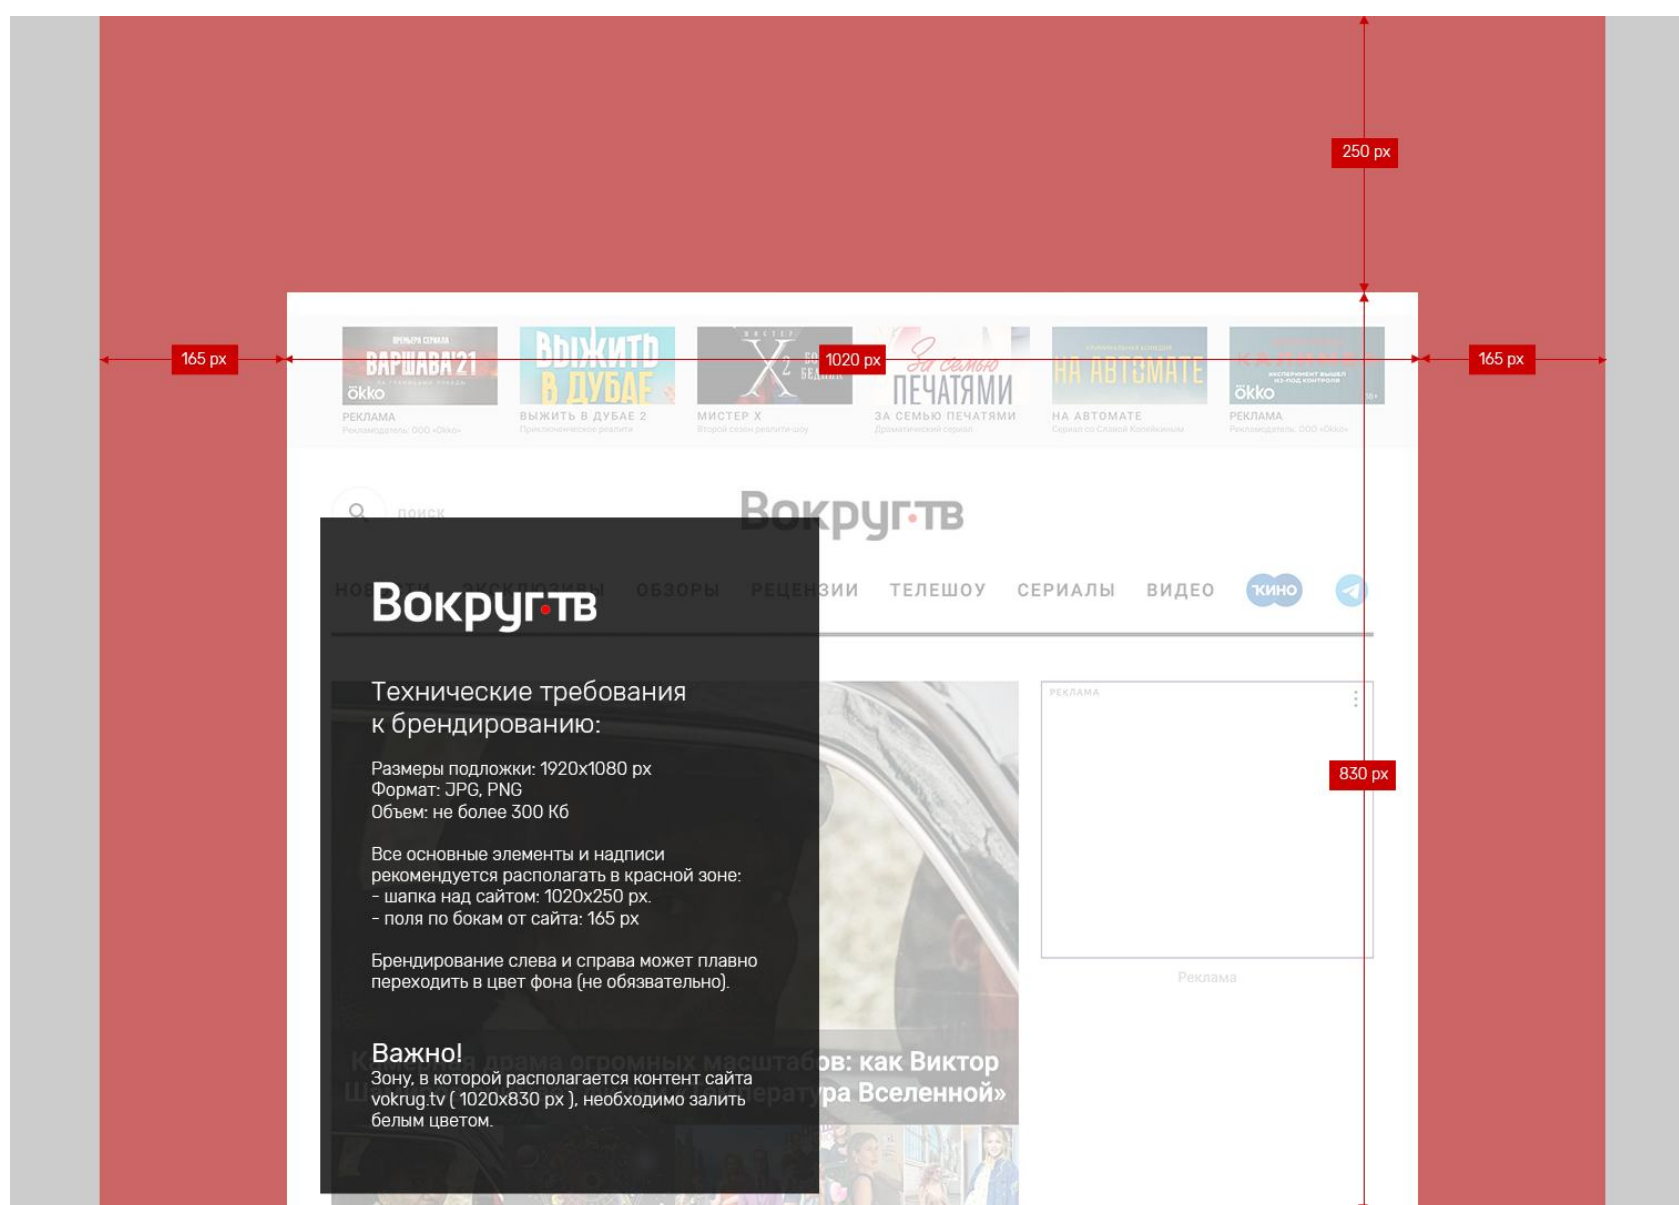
250 px

165 px

1020 px

165 px

ПРЕМЬЕРА СЕРИАЛА
ВАРШАВА'21
ökko
РЕКЛАМА
Рекламодатель: ООО «Окко»

ВЫЖИТЬ В ДУБАЕ
ВЫЖИТЬ В ДУБАЕ 2
Приключенческое реалити

МИСТЕР X
МИСТЕР X
Второй сезон реалити-шоу

За семью ПЕЧАТЯМИ
ЗА СЕМЬЮ ПЕЧАТЯМИ
Драматический сериал

НА АВТОМАТЕ
НА АВТОМАТЕ
Сериал со Славой Копейкиным

ökko
РЕКЛАМА
Рекламодатель: ООО «Окко»

поиск

Вокруг·ТВ

НОВОСТИ ЭКСКЛЮЗИВЫ ОБЗОРЫ РЕЦЕНЗИИ ТЕЛЕШОУ СЕРИАЛЫ ВИДЕО КИНО

РЕКЛАМА

830 px

Реклама

Вокруг·ТВ

Технические требования к брендированию:

Размеры подложки: 1920x1080 px
Формат: JPG, PNG
Объем: не более 300 Кб

Все основные элементы и надписи рекомендуется располагать в красной зоне:
- шапка над сайтом: 1020x250 px.
- поля по бокам от сайта: 165 px

Брендирование слева и справа может плавно переходить в цвет фона (не обязательно).

Важно!
Зону, в которой располагается контент сайта vokrug.tv ( 1020x830 px ), необходимо залить белым цветом.

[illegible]ов: как Виктор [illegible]ратура Вселенной»